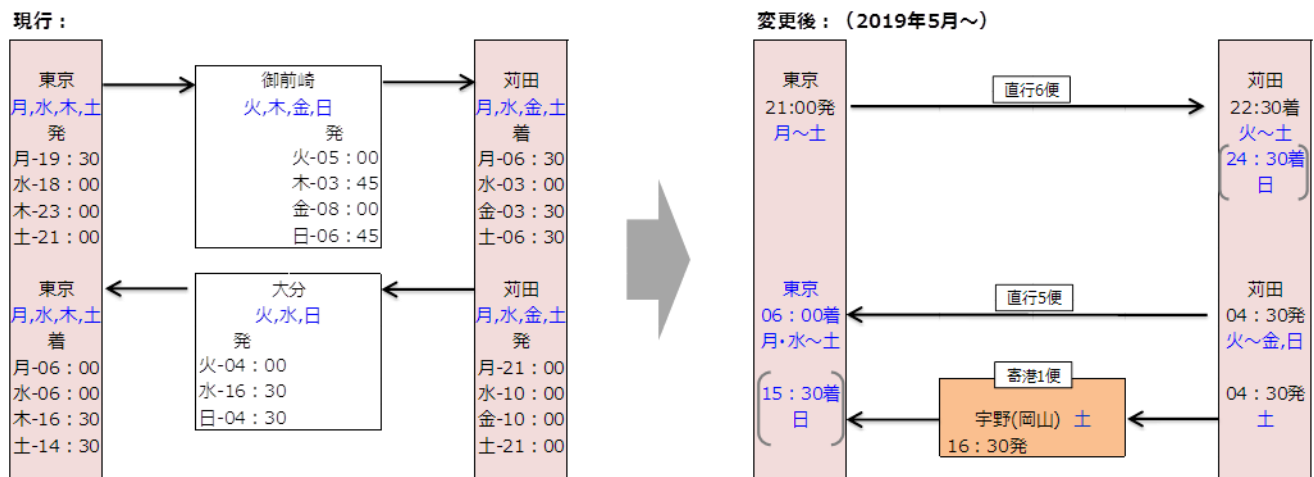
現行：

東京
月,水,木,土
発
月-19：30
水-18：00
木-23：00
土-21：00

御前崎
火,木,金,日
発
火-05：00
木-03：45
金-08：00
日-06：45

苅田
月,水,金,土
着
月-06：30
水-03：00
金-03：30
土-06：30

東京
月,水,木,土
着
月-06：00
水-06：00
木-16：30
土-14：30

大分
火,水,日
発
火-04：00
水-16：30
日-04：30

苅田
月,水,金,土
発
月-21：00
水-10：00
金-10：00
土-21：00

変更後：（2019年5月～）

東京
21:00発
月～土

直行6便

苅田
22:30着
火～土
24：30着
日

東京
06：00着
月･水～土

直行5便

苅田
04：30発
火～金,日

15：30着
日

寄港1便

宇野(岡山) 土
16：30発

04：30発
土